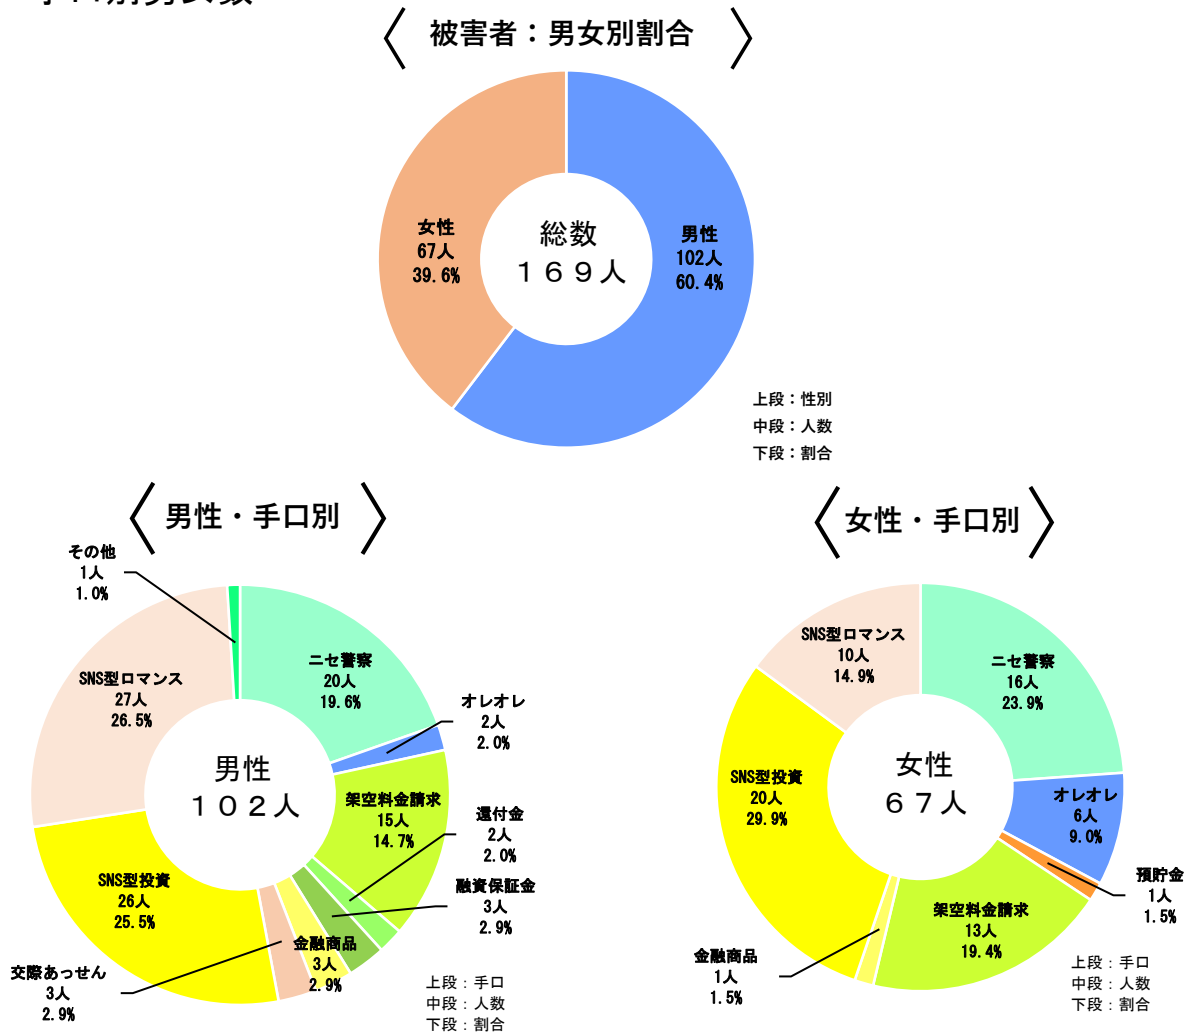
〈 被害者：男女別割合 〉

女性
67人
39.6%

総数
１６９人

男性
102人
60.4%

上段：性別
中段：人数
下段：割合

〈 男性・手口別 〉

その他
1人
1.0%

ニセ警察
20人
19.6%

オレオレ
2人
2.0%

SNS型ロマンス
27人
26.5%

男性
１０２人

架空料金請求
15人
14.7%

還付金
2人
2.0%

融資保証金
3人
2.9%

SNS型投資
26人
25.5%

金融商品
3人
2.9%

交際あっせん
3人
2.9%

上段：手口
中段：人数
下段：割合

〈 女性・手口別 〉

SNS型ロマンス
10人
14.9%

ニセ警察
16人
23.9%

SNS型投資
20人
29.9%

女性
６７人

オレオレ
6人
9.0%

預貯金
1人
1.5%

架空料金請求
13人
19.4%

金融商品
1人
1.5%

上段：手口
中段：人数
下段：割合